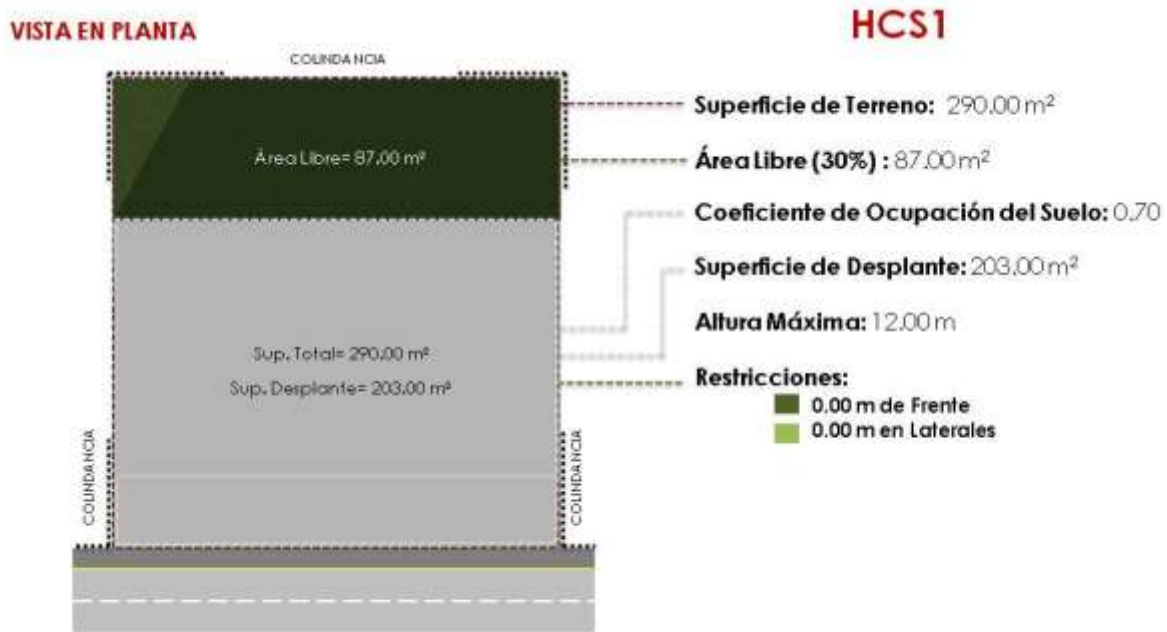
VISTA EN PLANTA

HCS1

COLINDANCIA

Área Libre= 87.00 m²

Sup. Total= 290.00 m²

Sup. Desplante= 203.00 m²

COLINDANCIA

COLINDANCIA

Superficie de Terreno: 290.00 m²

Área Libre (30%) : 87.00 m²

Coeficiente de Ocupación del Suelo: 0.70

Superficie de Desplante: 203.00 m²

Altura Máxima: 12.00 m

Restricciones:
0.00 m de Frente
0.00 m en Laterales